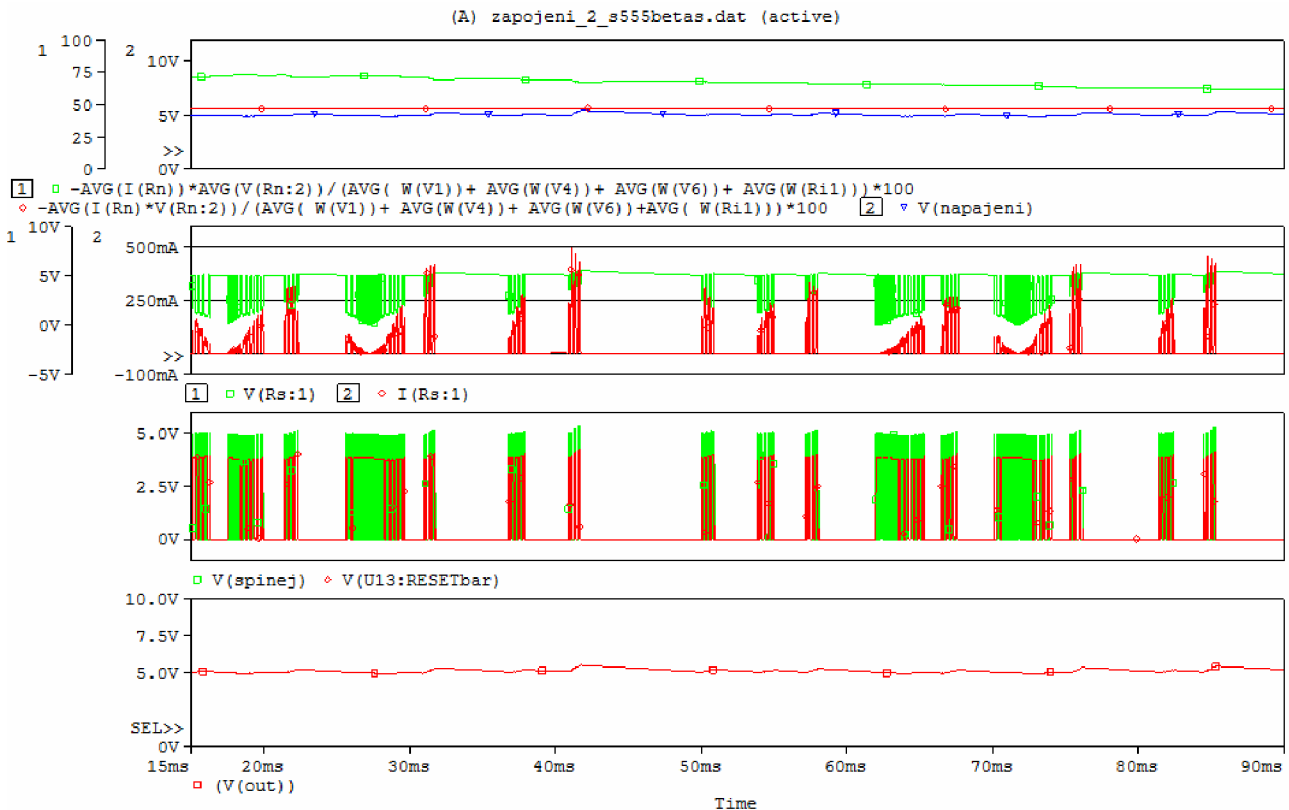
(A) zapojeni_2_s555betas.dat (active)

1 100 75 50 25 0

2 10V 5V >> 0V

1 □ -AVG(I(Rn))*AVG(V(Rn:2))/(AVG( W(V1))+ AVG(W(V4))+ AVG(W(V6))+ AVG(W(Ri1)))*100
◇ -AVG(I(Rn)*V(Rn:2))/(AVG( W(V1))+ AVG(W(V4))+ AVG(W(V6))+AVG( W(Ri1)))*100 2 ▽ V(napajeni)

1 10V 5V 0V -5V

2 500mA 250mA >> -100mA

1 □ V(Rs:1) 2 ◇ I(Rs:1)

5.0V 2.5V 0V

□ V(spinej) ◇ V(U13:RESETbar)

10.0V 7.5V 5.0V SEL>> 0V

15ms 20ms 30ms 40ms 50ms 60ms 70ms 80ms 90ms

□ (V(out))

Time